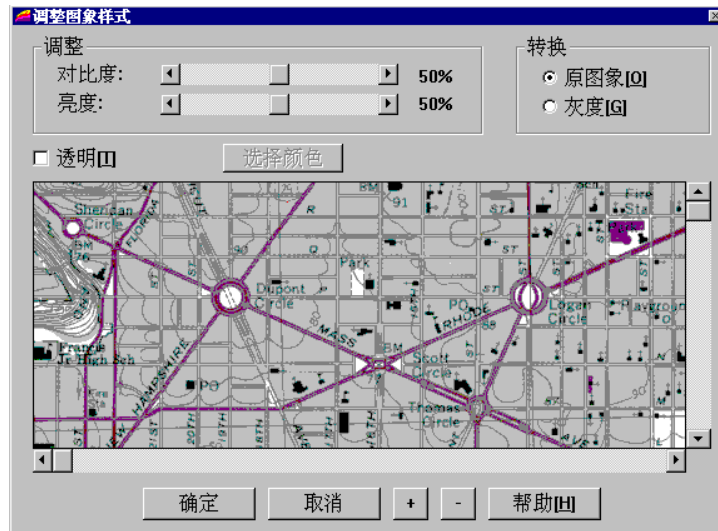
调整图象样式

调整
对比度: 50%
亮度: 50%

转换
原图象[O]
灰度[G]

透明[T]
选择颜色

Sheridan Circle
Dupont Circle
Park
Logan Circle
Playground
Scott Circle
Thomas Circle
Fire Sta
France Jr High Sch
PO
MASS
RHODE
NEW HAMPSHIRE
FLORIDA
BM
91
ST
R
Q
P
20TH
18TH
17TH
15TH
14TH
AVE

确定
取消
+
-
帮助[H]